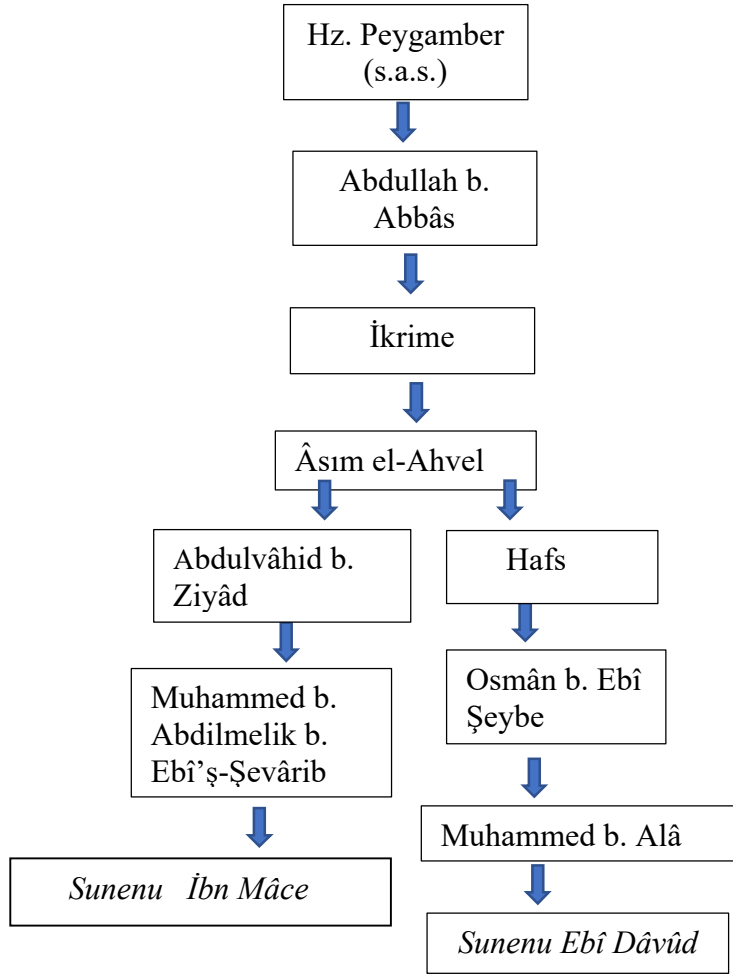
Hz. Peygamber (s.a.s.)

Abdullah b. Abbâs

İkrime

Âsım el-Ahvel

Abdulvâhid b. Ziyâd

Hafs

Muhammed b. Abdilmelik b. Ebî’ş-Şevârib

Osmân b. Ebî Şeybe

Muhammed b. Alâ

Sunenu İbn Mâce

Sunenu Ebî Dâvûd